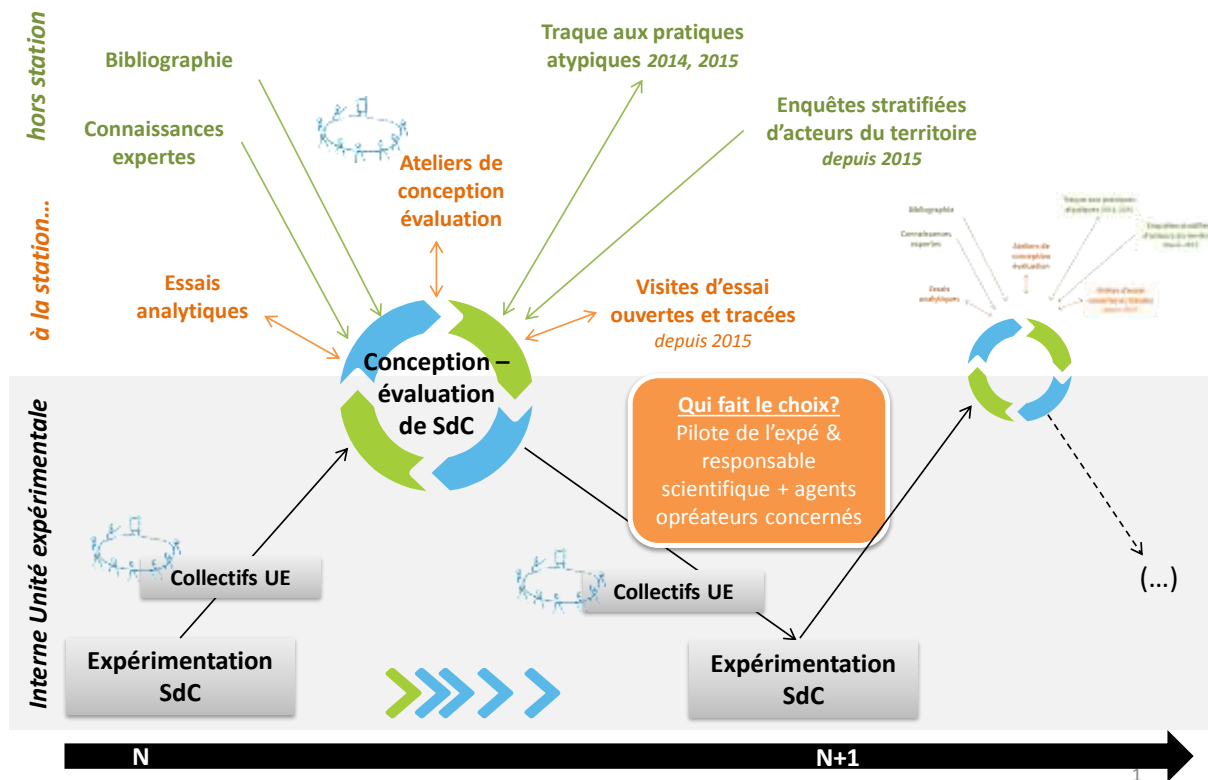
hors station

à la station...

Interne Unité expérimentale

Bibliographie

Connaissances expertes

Traque aux pratiques atypiques *2014, 2015*

Enquêtes stratifiées d'acteurs du territoire *depuis 2015*

Ateliers de conception évaluation

Essais analytiques

Visites d'essai ouvertes et tracées *depuis 2015*

Conception – évaluation de SdC

Qui fait le choix?
Pilote de l'expé & responsable scientifique + agents opréateurs concernés

Collectifs UE

Collectifs UE

Expérimentation SdC

Expérimentation SdC

(...)

N

N+1

1